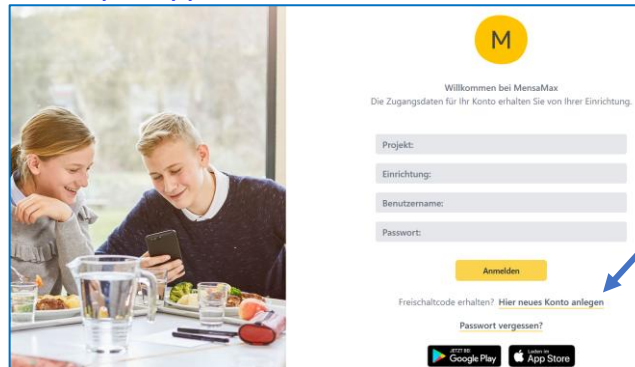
M

Willkommen bei MensaMax

Die Zugangsdaten für Ihr Konto erhalten Sie von Ihrer Einrichtung.

Projekt:

Einrichtung:

Benutzername:

Passwort:

Anmelden

Freischaltcode erhalten? Hier neues Konto anlegen

Passwort vergessen?

JETZT BEI Google Play

Laden im App Store